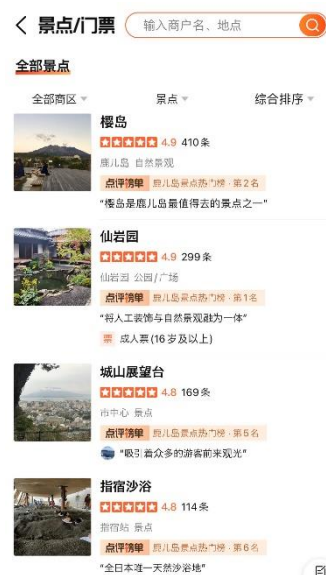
< 景点/门票 输入商户名、地点

全部景点

全部商区 景点 综合排序

樱岛
4.9 410条
鹿儿岛 自然景观
点评榜单 鹿儿岛景点热门榜 · 第2名
"樱岛是鹿儿岛最值得去的景点之一"

仙岩园
4.9 299条
仙岩园 公园/广场
点评榜单 鹿儿岛景点热门榜 · 第1名
"将人工装饰与自然景观融为一体"
票 成人票(16岁及以上)

城山展望台
4.8 169条
市中心 景点
点评榜单 鹿儿岛景点热门榜 · 第5名
"吸引着众多的游客前来观光"

指宿沙浴
4.8 114条
指宿站 景点
点评榜单 鹿儿岛景点热门榜 · 第6名
"全日本唯一天然沙浴场"